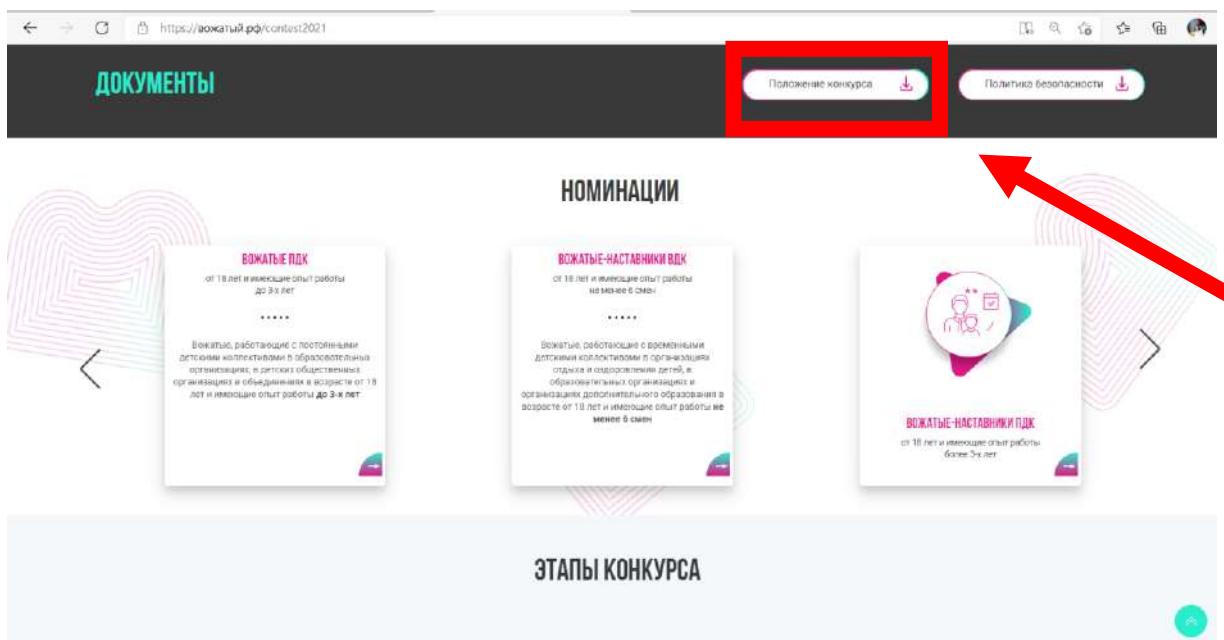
https://вожатый.рф/contest2021

ДОКУМЕНТЫ

Положение конкурса

Политика безопасности

НОМИНАЦИИ

ВОЖАТЫЕ ПДК

от 18 лет и имеющие опыт работы до 3-х лет

Вожатые, работающие с постоянными детскими коллективами в образовательных организациях, в детских общественных организациях и объединениях в возрасте от 18 лет и имеющие опыт работы до 3-х лет

ВОЖАТЫЕ-НАСТАВНИКИ ВДК

от 18 лет и имеющие опыт работы не менее 6 смен

Вожатые, работающие с временными детскими коллективами в организациях отдыха и оздоровления детей, в образовательных организациях и организациях дополнительного образования в возрасте от 18 лет и имеющие опыт работы не менее 6 смен

ВОЖАТЫЕ-НАСТАВНИКИ ПДК

от 18 лет и имеющие опыт работы более 3-х лет

ЭТАПЫ КОНКУРСА